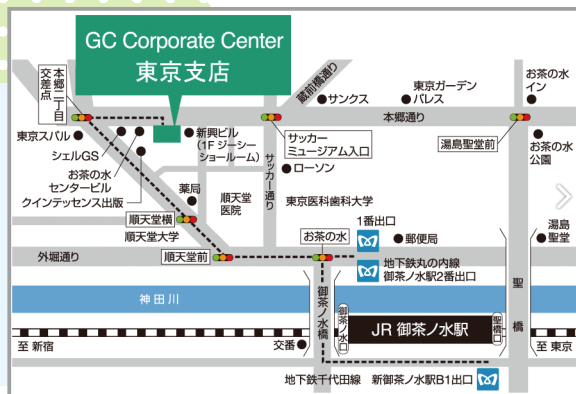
GC Corporate Center
東京支店

本郷三丁目交差点
東京スバル
シェルGS
お茶の水センタービル
クインテッセンス出版
新興ビル（1F ジーシーショールーム）
蔵前橋通り
サンクス
東京ガーデンパレス
お茶の水イン
本郷通り
湯島聖堂前
お茶の水公園
サッカーミュージアム入口
ローソン
サッカー通り
薬局
順天堂医院
東京医科歯科大学
順天堂横
順天堂大学
1番出口
郵便局
お茶の水
外堀通り
順天堂前
地下鉄丸の内線
御茶ノ水駅2番出口
湯島
聖堂
聖橋
神田川
御茶ノ水橋
御茶ノ水口
JR 御茶ノ水駅
聖橋口
至 新宿
交番
至 東京
地下鉄千代田線
新御茶ノ水駅B1出口